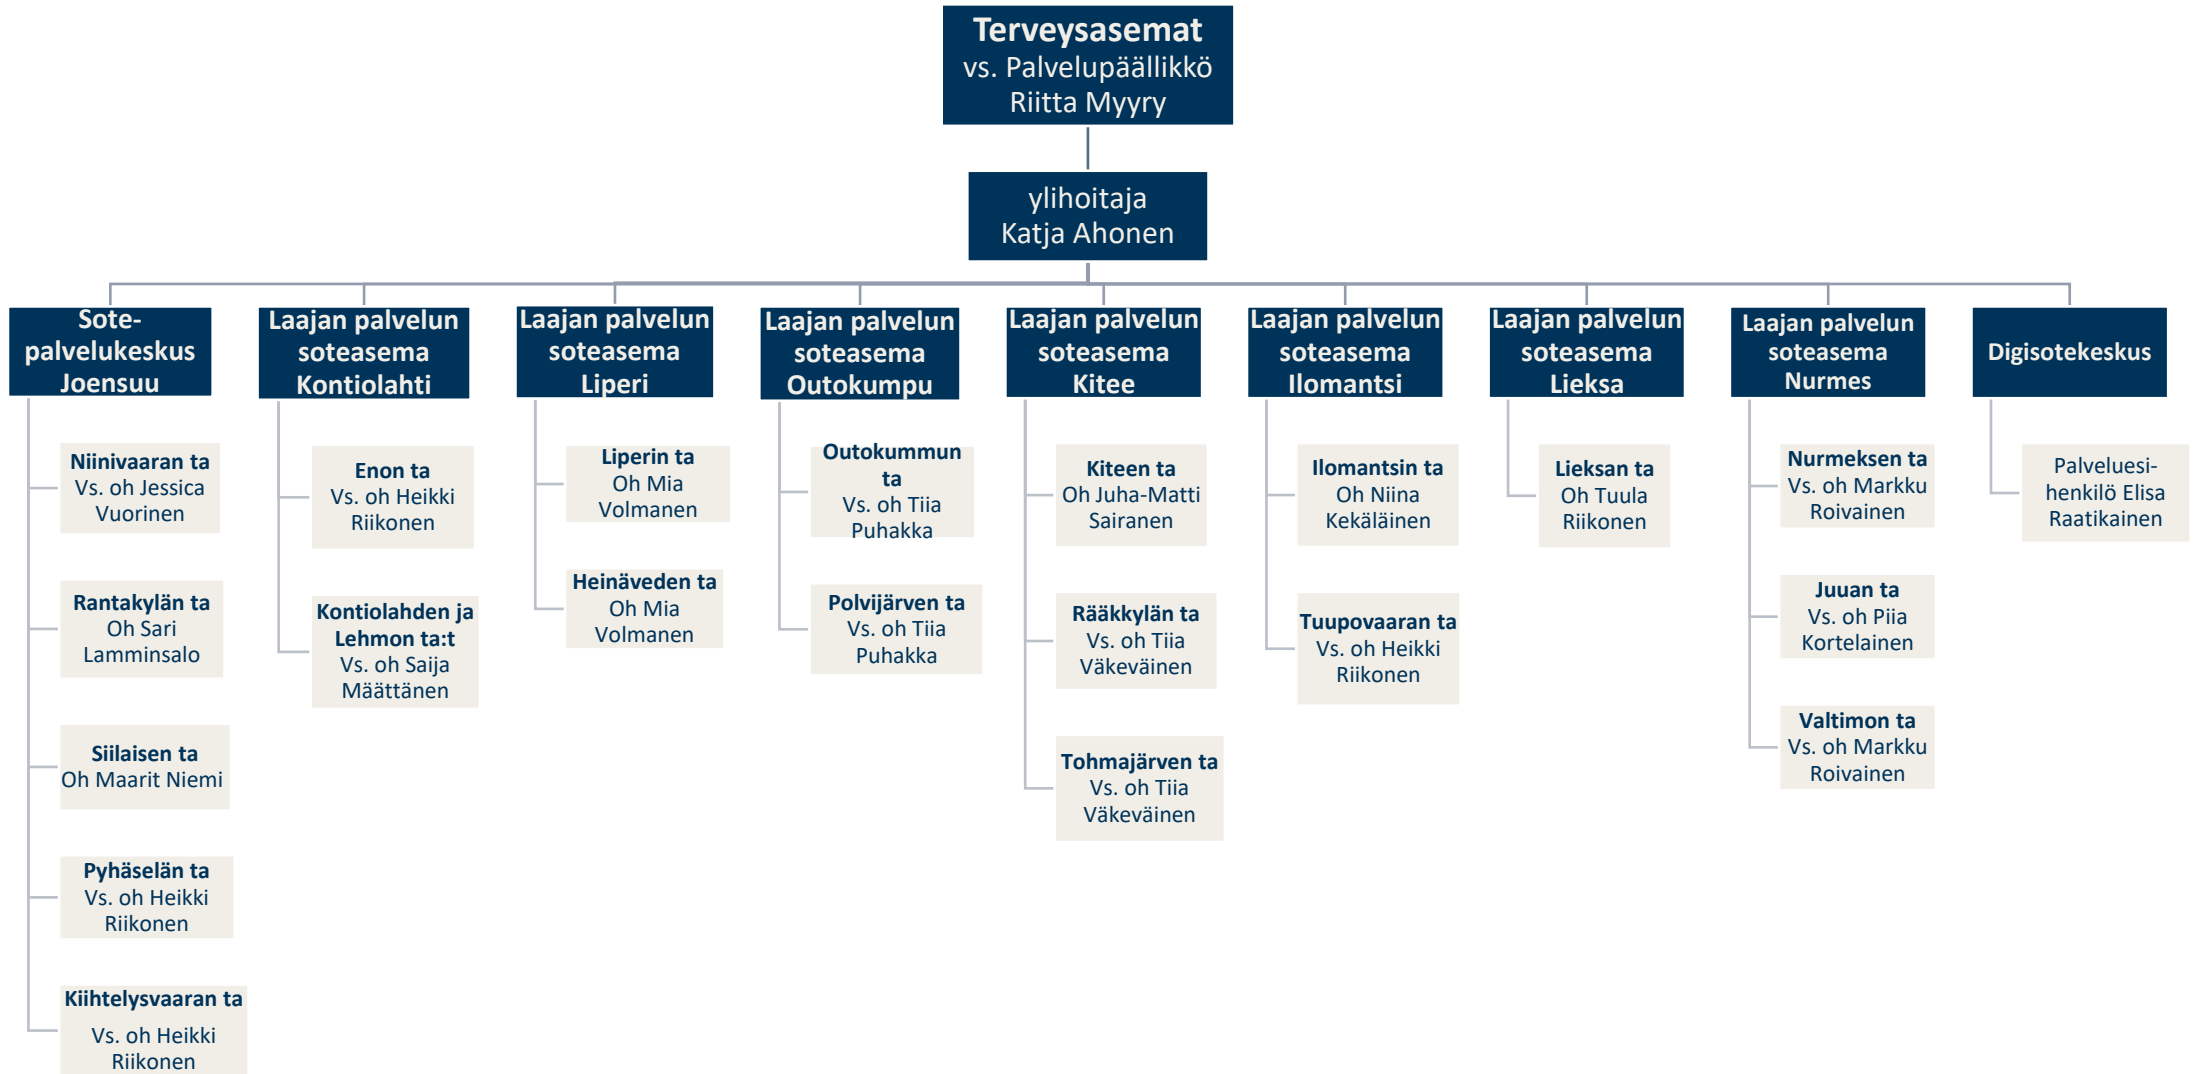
Terveysasemat
vs. Palvelupäällikkö
Riitta Myyry

ylihoitaja
Katja Ahonen

Sote-palvelukeskus Joensuu

Niinivaaran ta
Vs. oh Jessica Vuorinen

Rantakylän ta
Oh Sari Lamminsalo

Siilaisen ta
Oh Maarit Niemi

Pyhäselän ta
Vs. oh Heikki Riikonen

Kiihtelysvaaran ta
Vs. oh Heikki Riikonen

Laajan palvelun soteasema Kontiolahti

Enon ta
Vs. oh Heikki Riikonen

Kontiolahden ja Lehmon ta:t
Vs. oh Saija Määttänen

Laajan palvelun soteasema Liperi

Liperin ta
Oh Mia Volmanen

Heinäveden ta
Oh Mia Volmanen

Laajan palvelun soteasema Outokumpu

Outokummun ta
Vs. oh Tiia Puhakka

Polvijärven ta
Vs. oh Tiia Puhakka

Laajan palvelun soteasema Kitee

Kiteen ta
Oh Juha-Matti Sairanen

Rääkkylän ta
Vs. oh Tiia Väkeväinen

Tohmajärven ta
Vs. oh Tiia Väkeväinen

Laajan palvelun soteasema Ilomantsi

Ilomantsin ta
Oh Niina Kekäläinen

Tuupovaaran ta
Vs. oh Heikki Riikonen

Laajan palvelun soteasema Lieksa

Lieksan ta
Oh Tuula Riikonen

Laajan palvelun soteasema Nurmes

Nurmeksen ta
Vs. oh Markku Roivainen

Juuan ta
Vs. oh Piia Kortelainen

Valtimon ta
Vs. oh Markku Roivainen

Digisotekeskus

Palveluesihenkilö Elisa Raatikainen